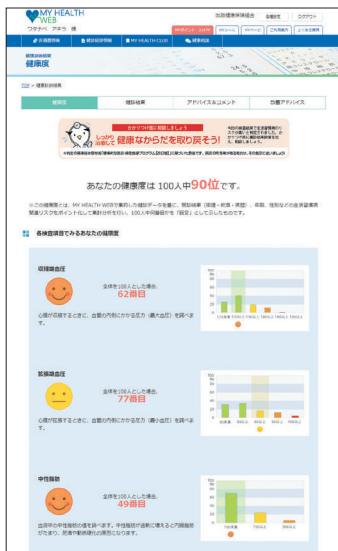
MY HEALTH WEB

ワタナベ アキラ 様

加盟健康保険組合 会員設定 ログアウト

健康診断関係

健康度

TOP > 健康診断関係

健康度 | 検診結果 | アドバイス&コメント | 生活アドバイス

かかりつけ医に相談しましょう

しっかり治療して 健康なからだを取り戻そう!

あなたの健康度は 100人中90位です。

※この健康度とは、MY HEALTH WEBが保有した健診データを基に、問診結果（喫煙・飲酒・運動）、年齢、性別などの生活習慣病関連リスクをポイント化して集計分析を行い、100人中何番目かを「順位」として示したものです。

各検査項目でみるあなたの健康度

収縮期血圧

全体を100人とした場合、62番目

心臓が収縮するときに、血管の内側にかかる圧力（最大血圧）を調べます。

拡張期血圧

全体を100人とした場合、77番目

心臓が拡張するときに、血管の内側にかかる圧力（最小血圧）を調べます。

中性脂肪

全体を100人とした場合、49番目

血液中の中性脂肪の値を調べます。中性脂肪が過剰に増えると内臓脂肪がたまり、肥満や動脈硬化の原因になります。